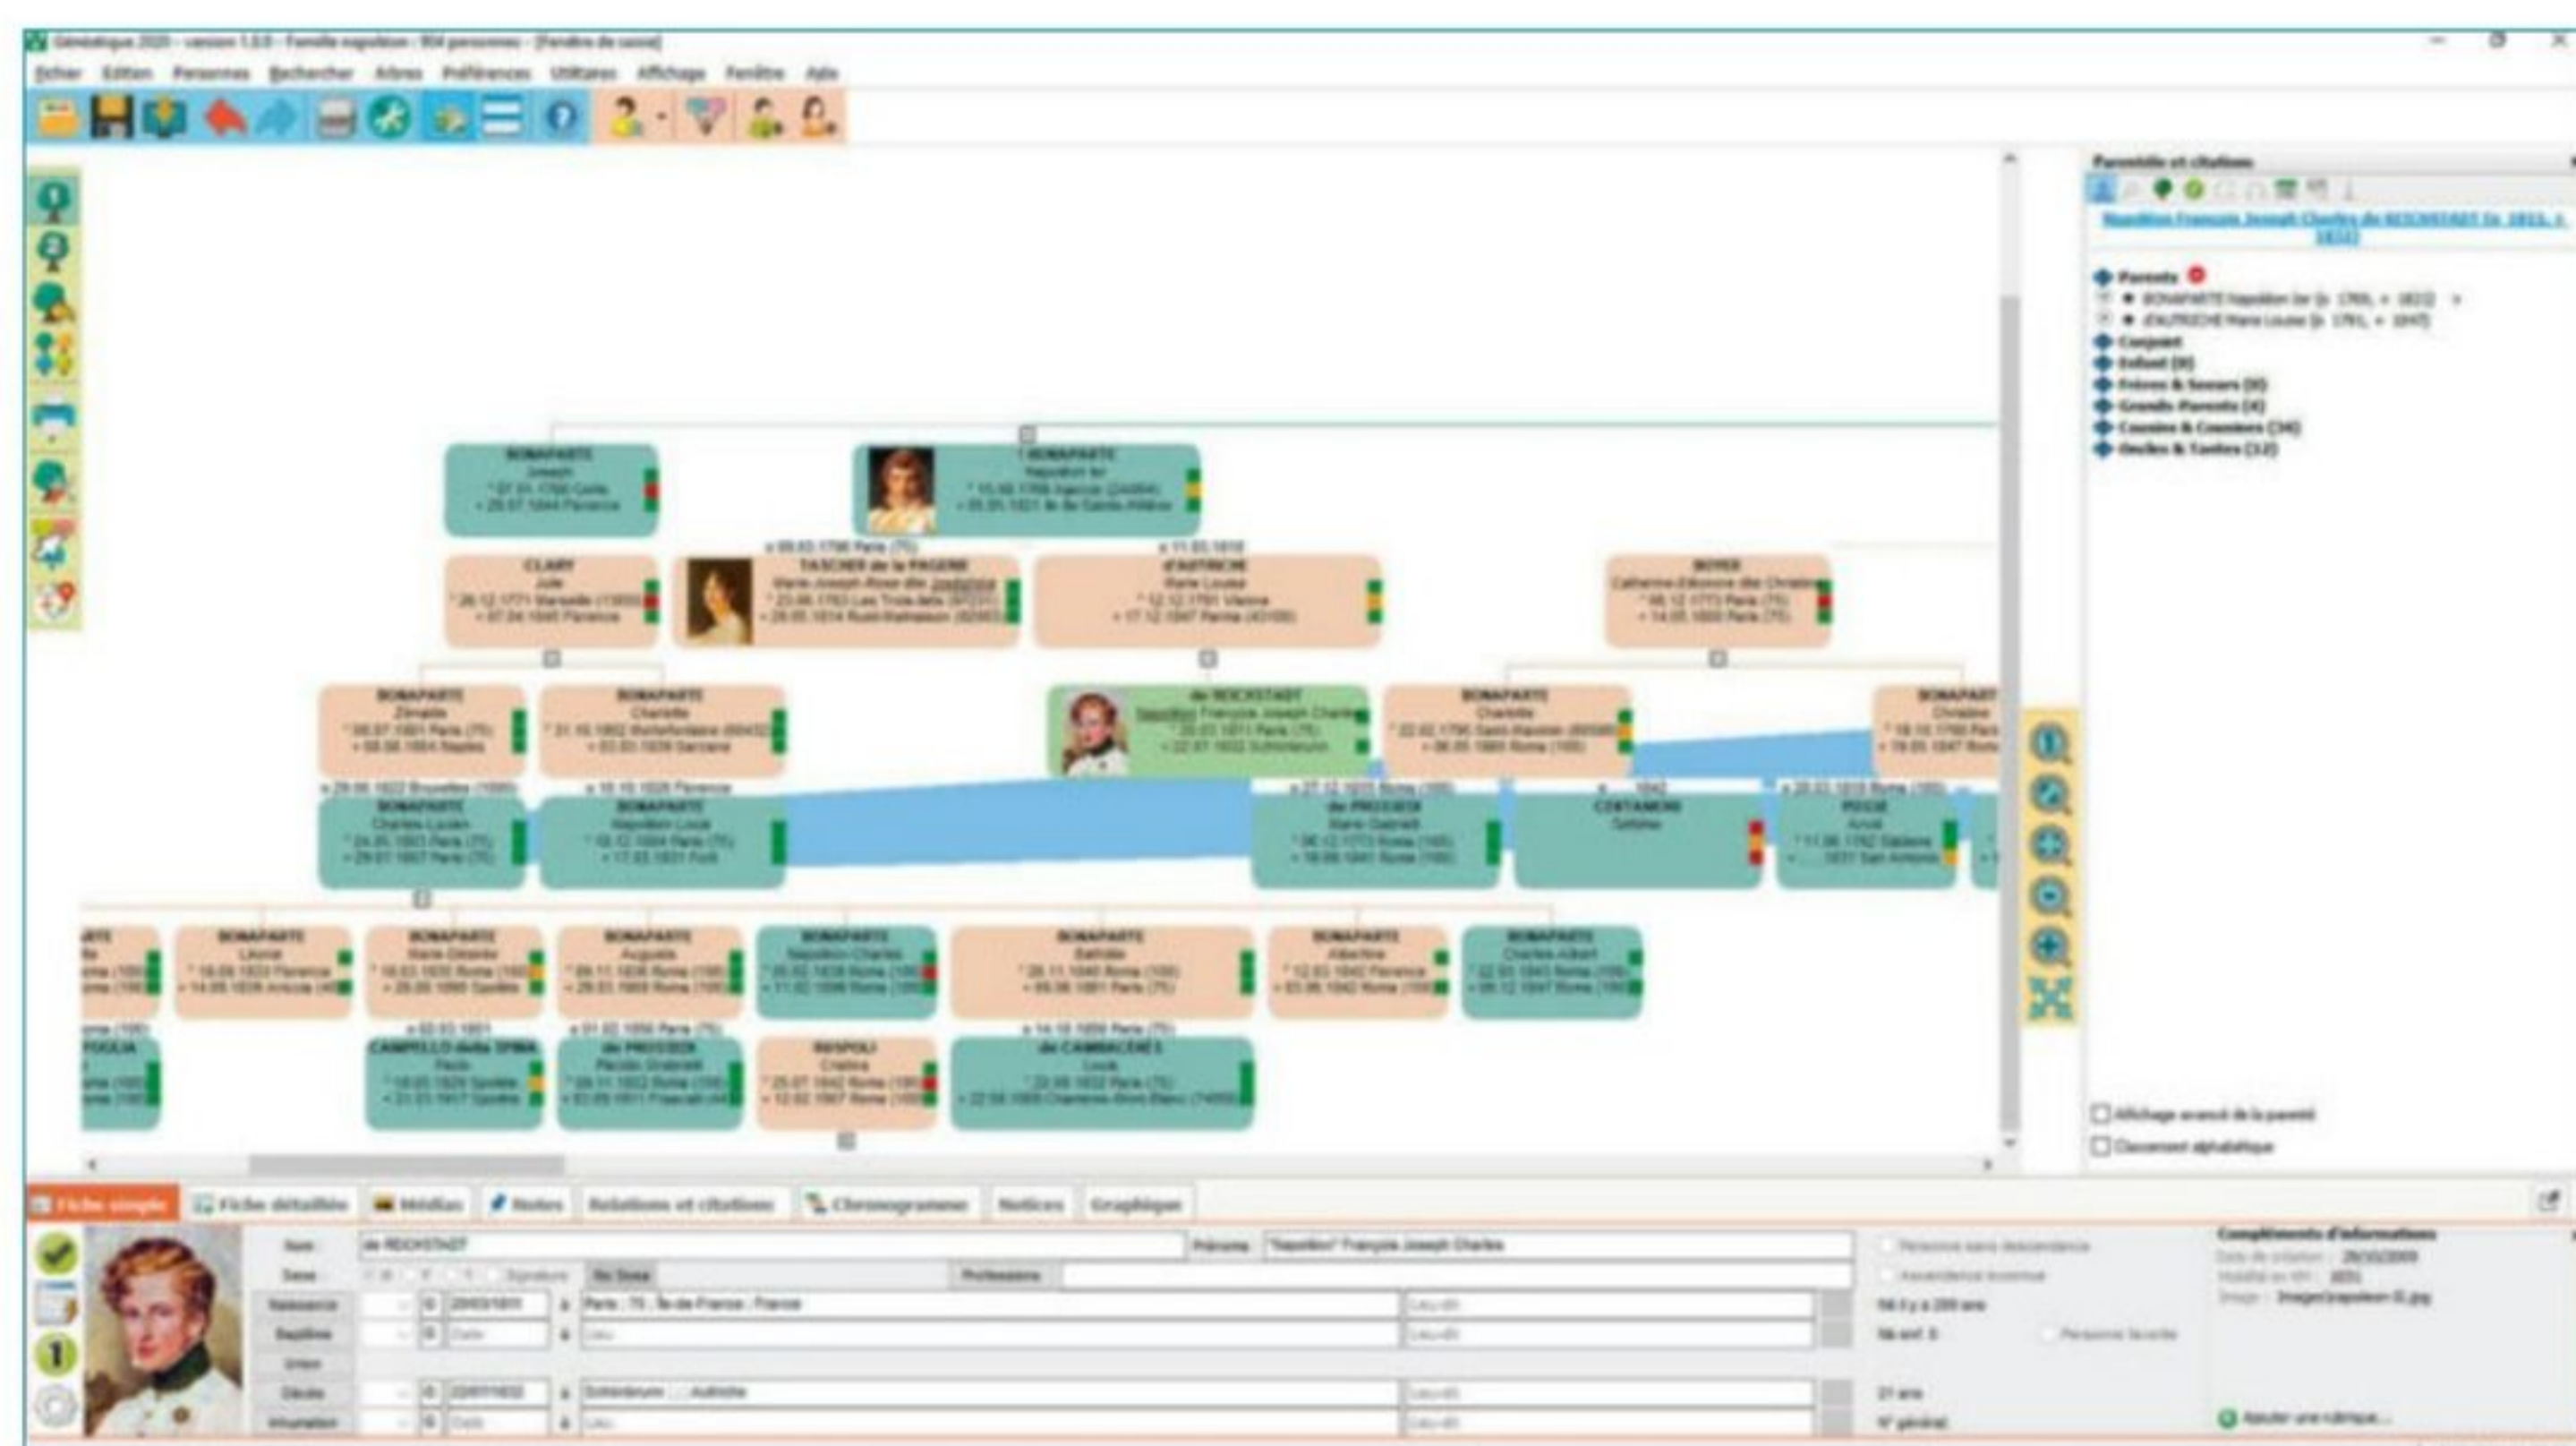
Généatique 2020 - version 1.0.0 - Famille napoléon - 904 personnes - [Fenêtre de saisie]

Fichier Edition Personnes Rechercher Arbres Préférences Utilitaires Affichage Fenêtre Aide

Parentés et citations

Napoléon François Joseph Charles de REICHSTADT (o 1811, + 1832)

Parents
BONAPARTE Napoléon Ier (o 1769, + 1821)
d'AUTRICHE Marie Louise (o 1791, + 1847)
Conjoint
Enfant (0)
Frères & Soeurs (0)
Grands Parents (4)
Cousins & Cousines (34)
Oncles & Tantes (12)

BONAPARTE
Joseph
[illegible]

BONAPARTE
Napoléon Ier
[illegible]

CLARY
Julie
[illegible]

TASCHER de la PAGERIE
Marie Joseph Rose dite Joséphine
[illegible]

d'AUTRICHE
Marie Louise
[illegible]

BOYER
Catherine Eléonore dite Christine
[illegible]

BONAPARTE
Zénaïde
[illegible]

BONAPARTE
Charlotte
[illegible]

de REICHSTADT
Napoléon François Joseph Charles
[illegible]

BONAPARTE
Charlotte
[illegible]

BONAPARTE
Christine
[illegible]

BONAPARTE
Charles Lucien
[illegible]

BONAPARTE
Napoléon Louis
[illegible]

de PRISSIER
Marie Gabrielli
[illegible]

CENTAMORI
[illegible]

POSSE
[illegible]

BONAPARTE
BONAPARTE
BONAPARTE
BONAPARTE
BONAPARTE
Napoléon Charles
BONAPARTE
Bathilde
BONAPARTE
Albertine
BONAPARTE
Charles Albert

CAMPELLO della SPINA
de PRISSIER
RUSPOLI
de CAMBACÉRÈS

Affichage avancé de la parenté
Classement alphabétique

Fiche simple | Fiche détaillée | Médias | Notes | Relations et citations | Chronogramme | Notices | Graphique

Nom de REICHSTADT Prénoms "Napoléon" François Joseph Charles
Sexe Signature Profession
Naissance 20/03/1811 Paris : 75 : Île-de-France : France
Baptême
Union
Décès 22/07/1832 Schönbrunn : : Autriche
Inhumation

Personne sans descendance
Ascendance incomplète
Né il y a 209 ans
Personne favorite
21 ans
N° génération

Compléments d'informations
Date de création : 26/10/2009
Image : Images\napoleon II.jpg
Ajouter une rubrique...